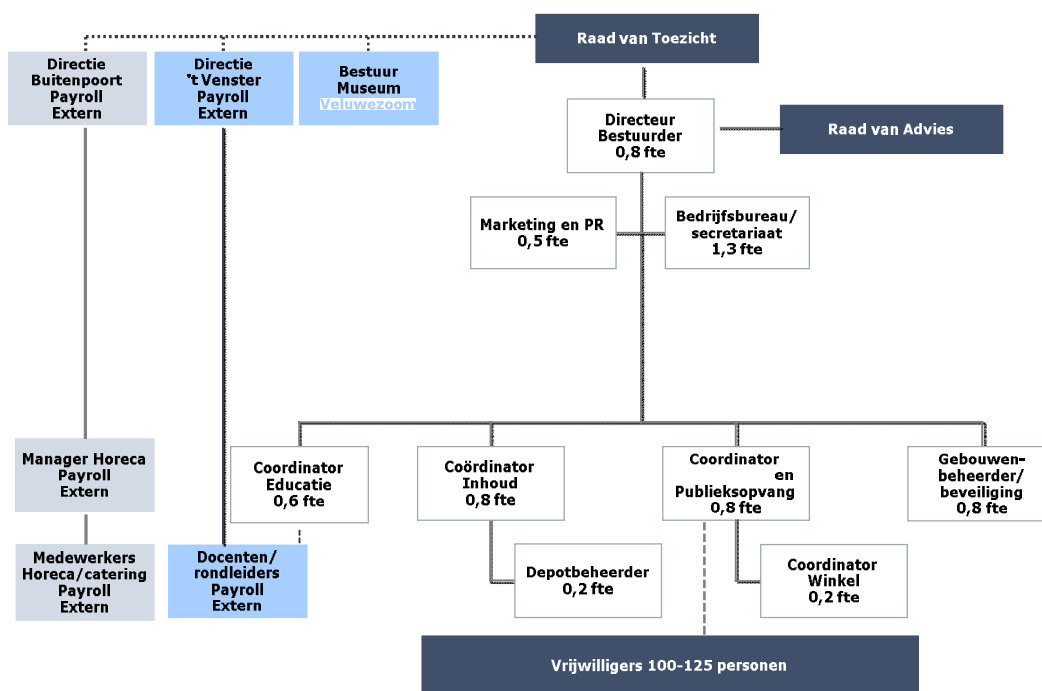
Raad van Toezicht

Directie Buitenpoort Payroll Extern

Directie 't Venster Payroll Extern

Bestuur Museum Veluwezoom

Directeur Bestuurder 0,8 fte

Raad van Advies

Marketing en PR 0,5 fte

Bedrijfsbureau/ secretariaat 1,3 fte

Manager Horeca Payroll Extern

Coordinator Educatie 0,6 fte

Coördinator Inhoud 0,8 fte

Coordinator en Publieksopvang 0,8 fte

Gebouwenbeheerder/ beveiliging 0,8 fte

Medewerkers Horeca/catering Payroll Extern

Docenten/ rondleiders Payroll Extern

Depotbeheerder 0,2 fte

Coordinator Winkel 0,2 fte

Vrijwilligers 100-125 personen